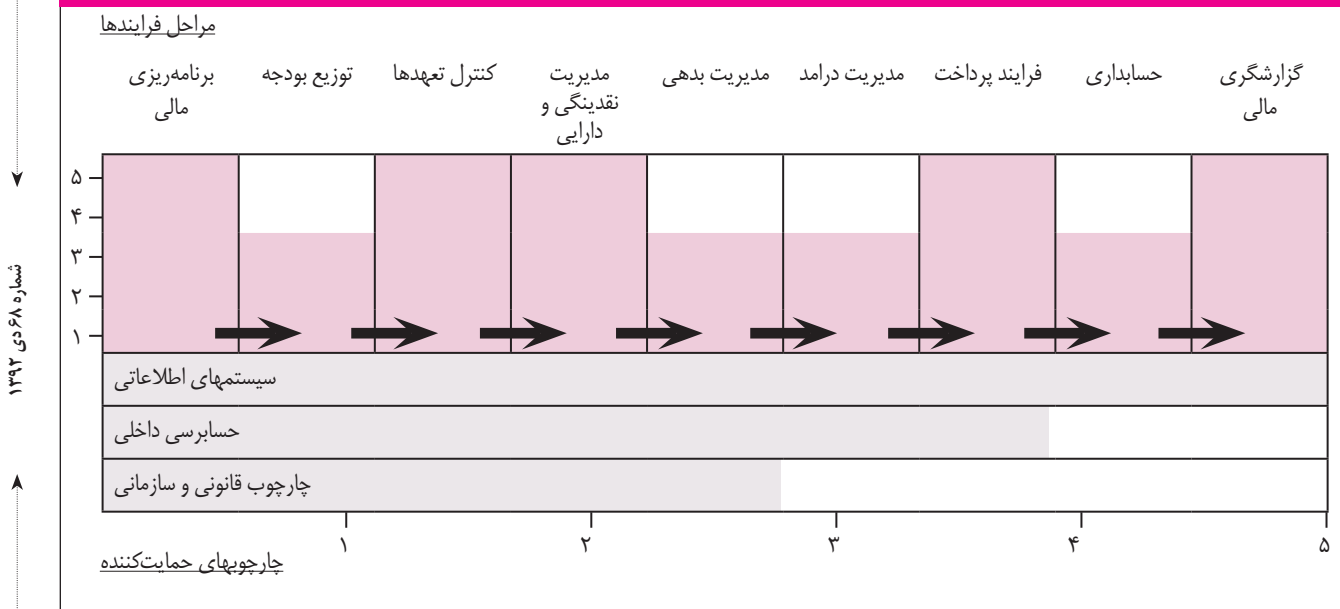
مراحل فرایندها

گزارشگری مالی

حسابداری

فرایند پرداخت

مدیریت درامد

مدیریت بدهی

مدیریت نقدینگی و دارایی

کنترل تعهدها

توزیع بودجه

برنامه‌ریزی مالی

۵
۴
۳
۲
۱

سیستمهای اطلاعاتی

حسابرسی داخلی

چارچوب قانونی و سازمانی

۱ ۲ ۳ ۴ ۵

چارچوبهای حمایت‌کننده

شماره ۶۸ دی ۱۳۹۲